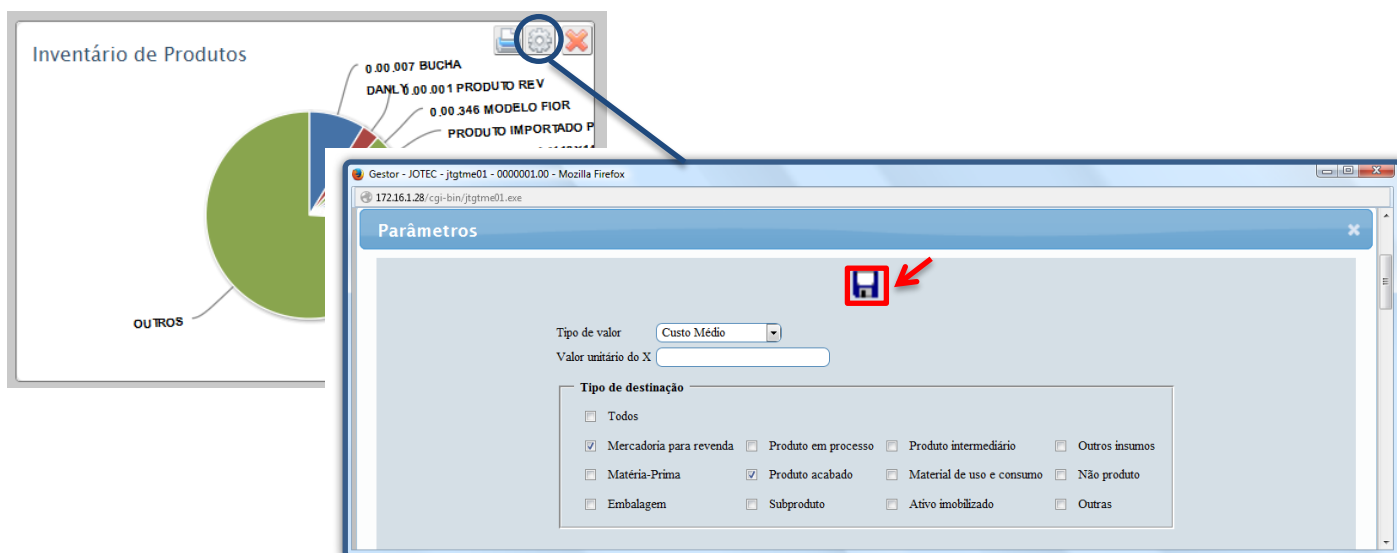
Inventário de Produtos

0.00.007 BUCHA
DANLY 0.00.001 PRODUTO REV
0.00.346 MODELO FIOR
PRODUTO IMPORTADO P
OUTROS

Gestor - JOTEC - jtgtme01 - 0000001.00 - Mozilla Firefox
172.16.1.28/cgi-bin/jtgtme01.exe

Parâmetros

Tipo de valor Custo Médio
Valor unitário do X

Tipo de destinação
Todos
Mercadoria para revenda
Produto em processo
Produto intermediário
Outros insumos
Matéria-Prima
Produto acabado
Material de uso e consumo
Não produto
Embalagem
Subproduto
Ativo imobilizado
Outras